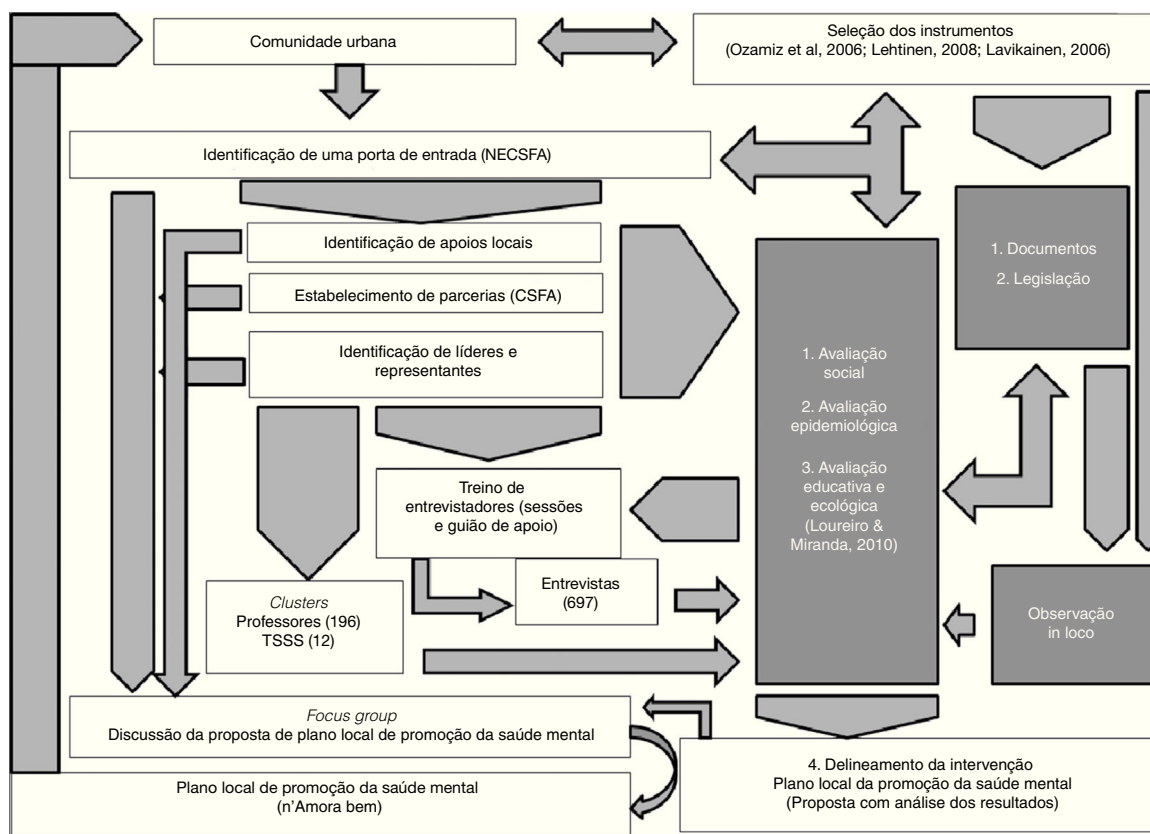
Comunidade urbana

Seleção dos instrumentos
(Ozamiz et al, 2006; Lehtinen, 2008; Lavikainen, 2006)

Identificação de uma porta de entrada (NECSFA)

Identificação de apoios locais

Estabelecimento de parcerias (CSFA)

Identificação de líderes e representantes

1. Documentos
2. Legislação

1. Avaliação social
2. Avaliação epidemiológica
3. Avaliação educativa e ecológica
(Loureiro & Miranda, 2010)

Treino de entrevistadores (sessões e guião de apoio)

Entrevistas
(697)

*Clusters*
Professores (196)
TSSS (12)

Observação in loco

*Focus group*
Discussão da proposta de plano local de promoção da saúde mental

4. Delineamento da intervenção
Plano local da promoção da saúde mental
(Proposta com análise dos resultados)

Plano local de promoção da saúde mental
(n'Amora bem)